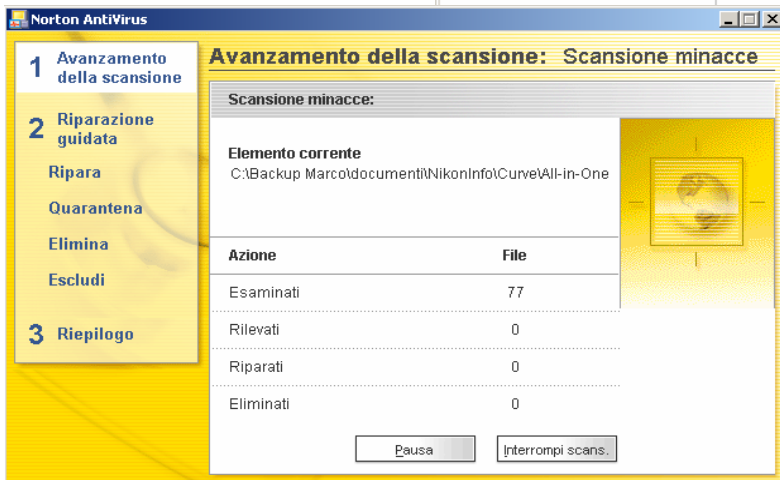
Norton AntiVirus

1 Avanzamento della scansione

2 Riparazione guidata

Ripara

Quarantena

Elimina

Escludi

3 Riepilogo

Avanzamento della scansione: Scansione minacce

Scansione minacce:

Elemento corrente
C:\Backup Marco\documenti\NikonInfo\Curve\All-in-One

| Azione | File |
|---|---|
| Esaminati | 77 |
| Rilevati | 0 |
| Riparati | 0 |
| Eliminati | 0 |

Pausa

Interrompi scans.